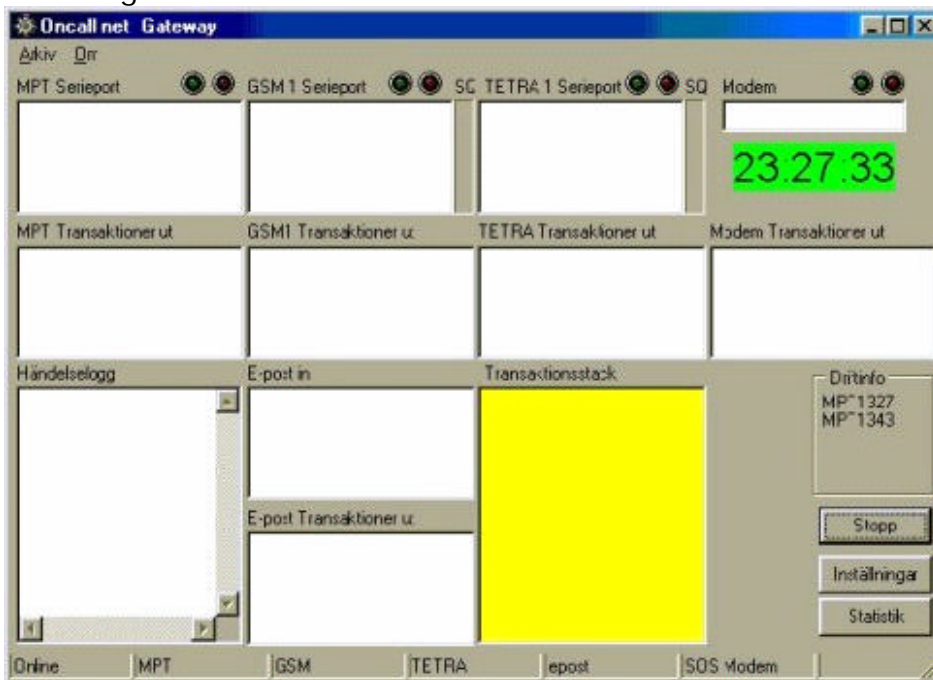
Oncall net Gateway

Arkiv Om

MPT Serieport

GSM 1 Serieport SQ

TETRA 1 Serieport SQ

Modem

23.27.33

MPT Transaktioner ut

GSM1 Transaktioner ut

TETRA Transaktioner ut

Modem Transaktioner ut

Händelselogg

E-post in

Transaktionsstack

Driftinfo
MPT1327
MPT1343

E-post Transaktioner ut

Stopp

Inställningar

Statistik

Online | MPT | GSM | TETRA | epost | SOS Modem